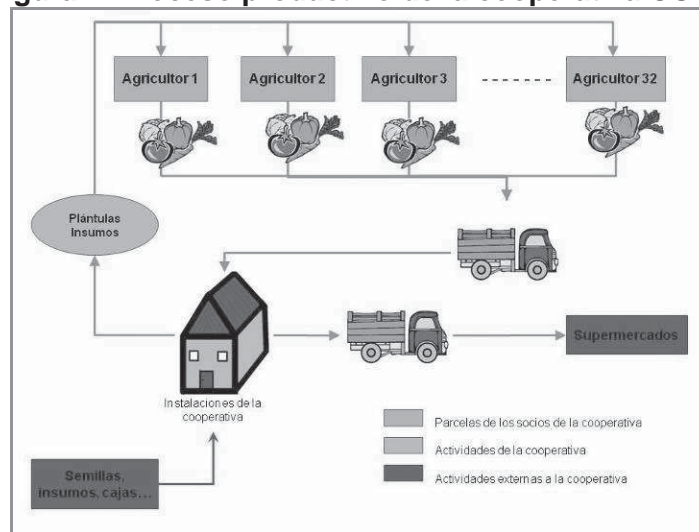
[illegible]

Agricultor 1
Agricultor 2
Agricultor 3
Agricultor 32

Plantulas Insumos

Instalaciones de la cooperativa

Supermercados

Semillas, insumos, cajas...

Parcelas de los socios de la cooperativa
Actividades de la cooperativa
Actividades externas a la cooperativa